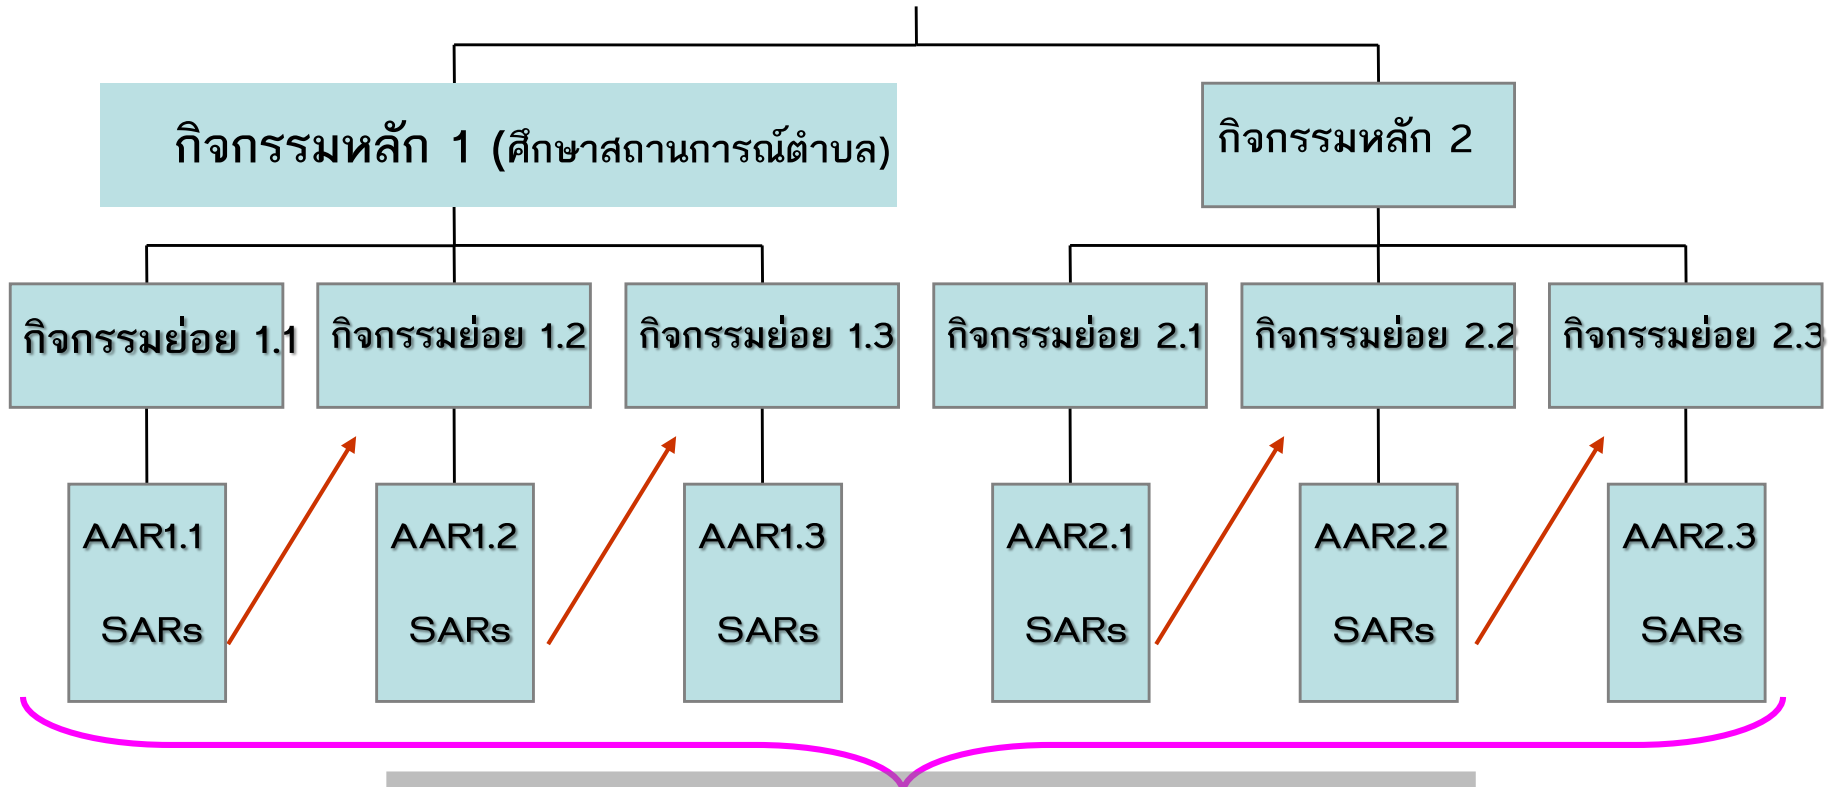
กิจกรรมหลัก 1 (ศึกษาสถานการณ์ตำบล)

กิจกรรมหลัก 2

กิจกรรมย่อย 1.1

กิจกรรมย่อย 1.2

กิจกรรมย่อย 1.3

กิจกรรมย่อย 2.1

กิจกรรมย่อย 2.2

กิจกรรมย่อย 2.3

AAR1.1 SARs

AAR1.2 SARs

AAR1.3 SARs

AAR2.1 SARs

AAR2.2 SARs

AAR2.3 SARs